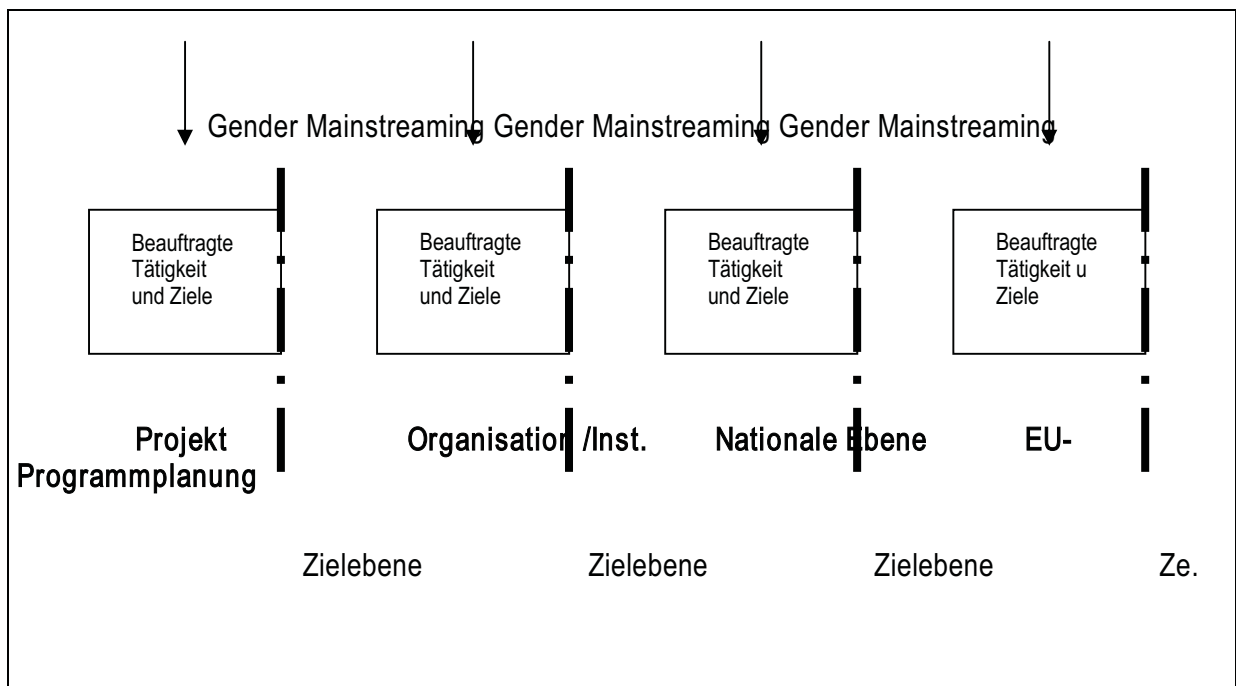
Gender Mainstreaming Gender Mainstreaming Gender Mainstreaming

Beauftragte Tätigkeit und Ziele

Beauftragte Tätigkeit und Ziele

Beauftragte Tätigkeit und Ziele

Beauftragte Tätigkeit u Ziele

Projekt Programmplanung

Organisatio /Inst.

Nationale Ebene

EU-

Zielebene

Zielebene

Zielebene

Ze.